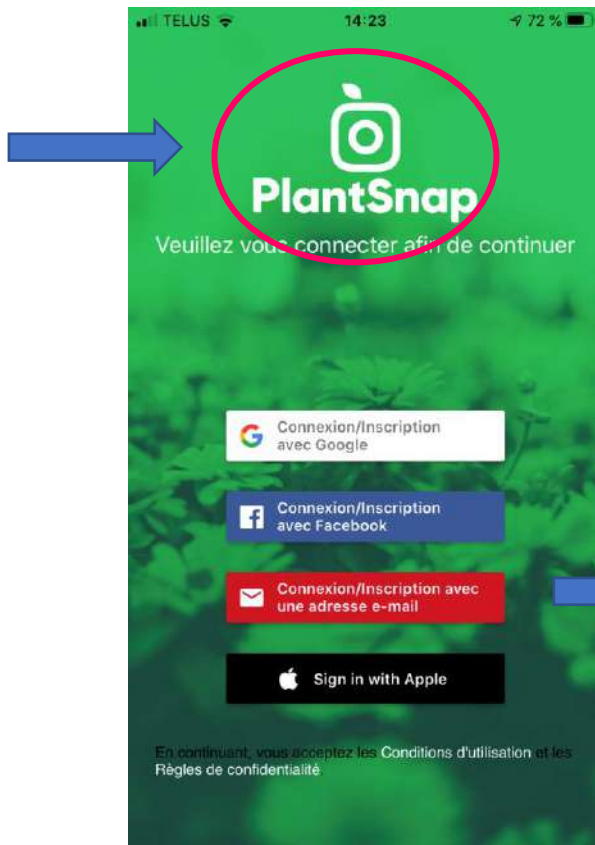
TELUS 14:23 72 %

PlantSnap

Veuillez vous connecter afin de continuer

Connexion/Inscription avec Google

Connexion/Inscription avec Facebook

Connexion/Inscription avec une adresse e-mail

Sign in with Apple

En continuant, vous acceptez les Conditions d'utilisation et les Règles de confidentialité